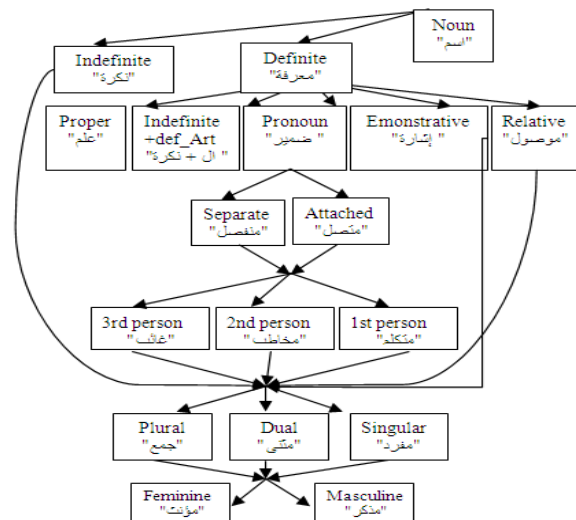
Noun
"اسم"

Indefinite
"نكرة"

Definite
"معرفة"

Proper
"علم"

Indefinite +def_Art
" ال + نكرة "

Pronoun
" ضمير"

Emonstrative
" إشارة "

Relative
"موصول"

Separate
"منفصل"

Attached
"متصل"

3rd person
" غائب"

2nd person
"مخاطب"

1st person
"متكلم"

Plural
"جمع"

Dual
"مثنى"

Singular
"مفرد"

Feminine
"مؤنث"

Masculine
"مذكر"